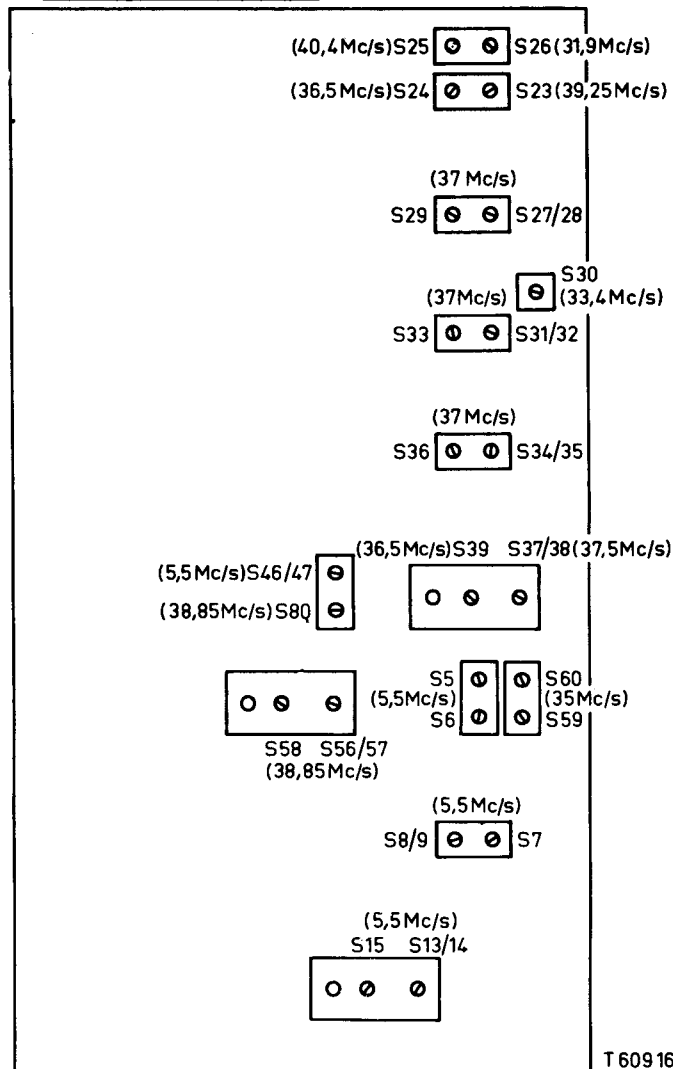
(40,4Mc/s)S25 S26(31,9Mc/s)
(36,5Mc/s)S24 S23(39,25Mc/s)

(37 Mc/s)
S29 S27/28

S30
(37Mc/s) (33,4Mc/s)
S33 S31/32

(37Mc/s)
S36 S34/35

(36,5Mc/s)S39 S37/38(37,5Mc/s)
(5,5Mc/s)S46/47
(38,85Mc/s)S80

S5 S60
(5,5Mc/s) (35Mc/s)
S6 S59

S58 S56/57
(38,85Mc/s)

(5,5Mc/s)
S8/9 S7

(5,5Mc/s)
S15 S13/14

T 609 16